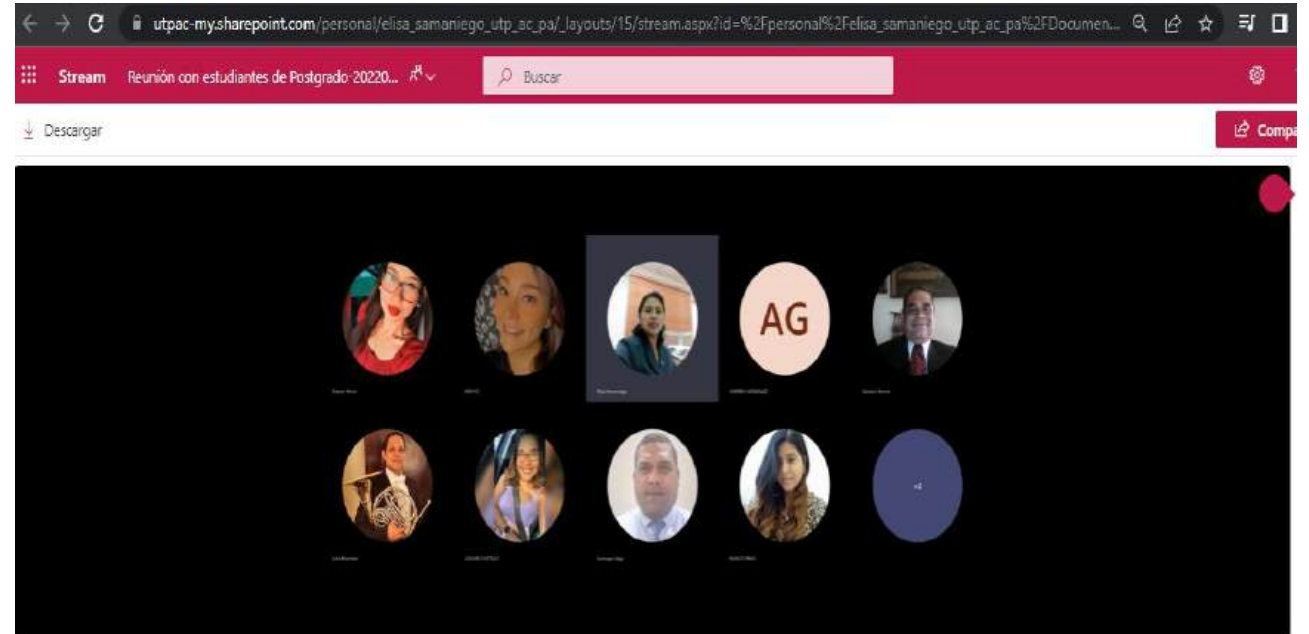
utpac-my.sharepoint.com/personal/elisa_samaniego_utp_ac_pa/_layouts/15/stream.aspx?id=%2Fpersonal%2Felisa_samaniego_utp_ac_pa%2FDocumen...

Stream Reunión con estudiantes de Postgrado-20220...

Buscar

Descargar

Compa

AG

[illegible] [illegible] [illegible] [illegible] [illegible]

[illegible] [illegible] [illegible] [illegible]

+4